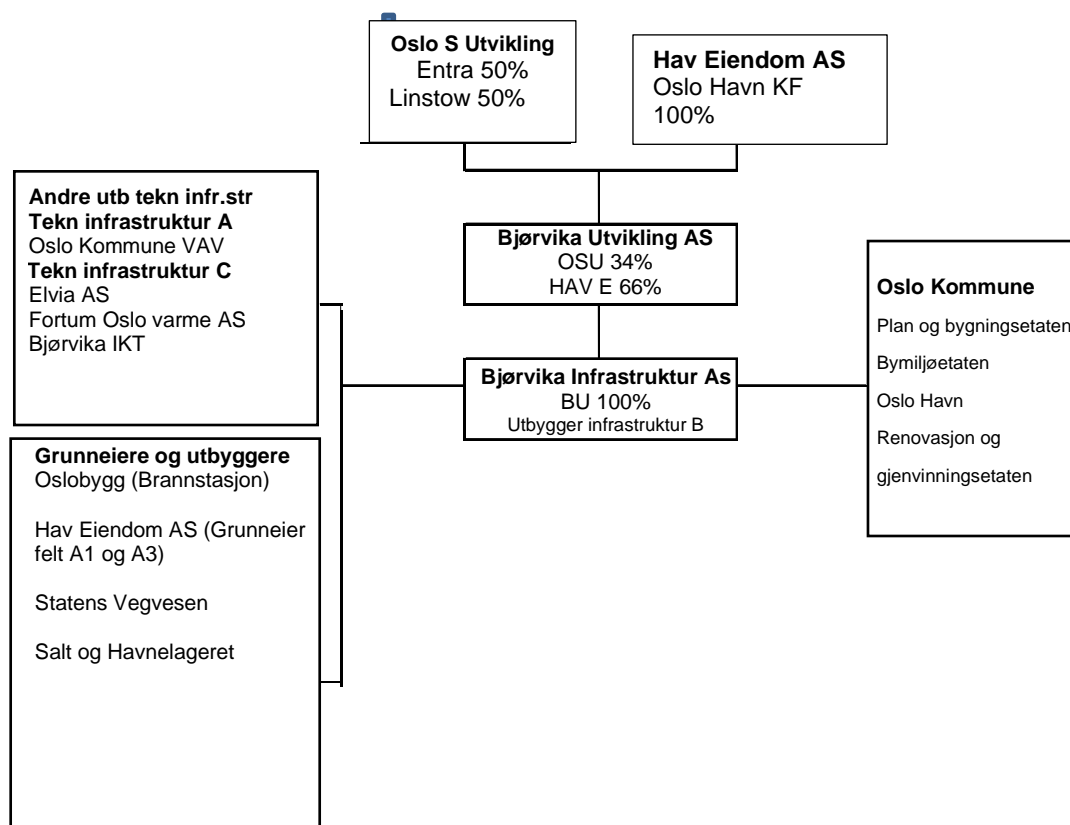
**Oslo S Utvikling**
Entra 50%
Linstow 50%

**Hav Eiendom AS**
Oslo Havn KF
100%

**Andre utb tekn infr.str**
**Tekn infrastruktur A**
Oslo Kommune VAV
**Tekn infrastruktur C**
Elvia AS
Fortum Oslo varme AS
Bjørvika IKT

**Bjørvika Utvikling AS**
OSU 34%
HAV E 66%

**Bjørvika Infrastruktur As**
BU 100%
Utbygger infrastruktur B

**Oslo Kommune**
Plan og bygningsetaten
Bymiljøetaten
Oslo Havn
Renovasjon og gjenvinningsetaten

**Grunneiere og utbyggere**
Oslobygg (Brannstasjon)

Hav Eiendom AS (Grunneier felt A1 og A3)

Statens Vegvesen

Salt og Havnelageret